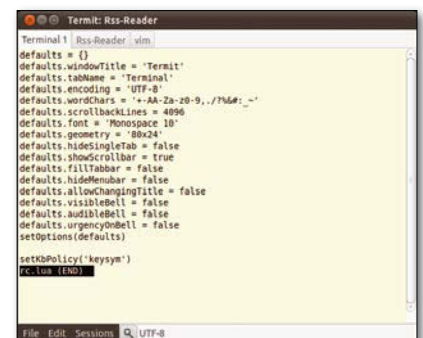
Termit: Rss-Reader

Terminal 1 | Rss-Reader | vim

defaults = {}
defaults.windowTitle = 'Termit'
defaults.tabName = 'Terminal'
defaults.encoding = 'UTF-8'
defaults.wordChars = '+-AA-Za-z0-9,./?%&#:_~'
defaults.scrollbackLines = 4096
defaults.font = 'Monospace 10'
defaults.geometry = '80x24'
defaults.hideSingleTab = false
defaults.showScrollbar = true
defaults.fillTabbar = false
defaults.hideMenubar = false
defaults.allowChangingTitle = false
defaults.visibleBell = false
defaults.audibleBell = false
defaults.urgencyOnBell = false
setOptions(defaults)

setKbPolicy('keysym')
rc.lua (END)

File Edit Sessions UTF-8